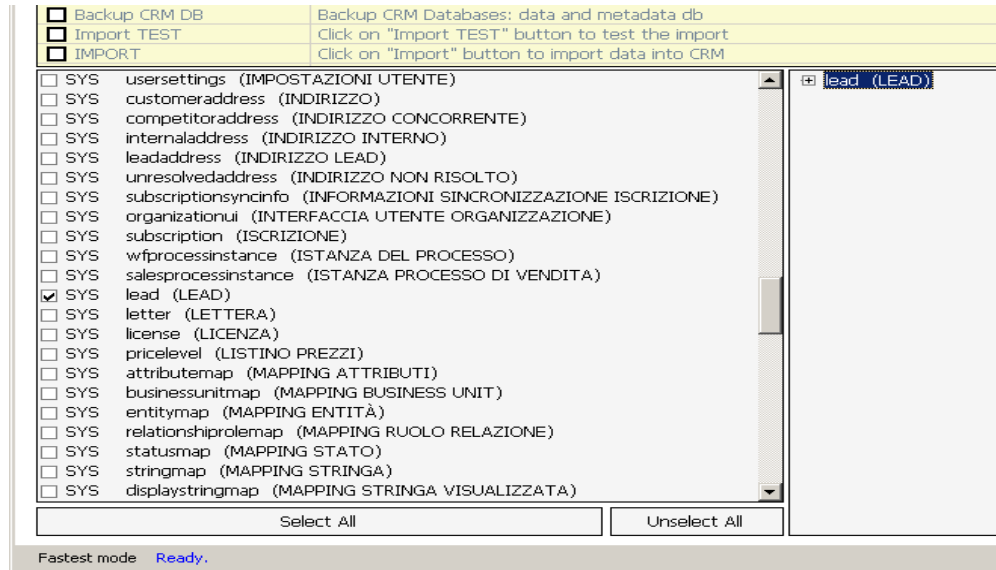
| | |
|---|---|
| Backup CRM DB | Backup CRM Databases: data and metadata db |
| Import TEST | Click on "Import TEST" button to test the import |
| IMPORT | Click on "Import" button to import data into CRM |

SYS usersettings (IMPOSTAZIONI UTENTE)
SYS customeraddress (INDIRIZZO)
SYS competitoraddress (INDIRIZZO CONCORRENTE)
SYS internaladdress (INDIRIZZO INTERNO)
SYS leadaddress (INDIRIZZO LEAD)
SYS unresolvedaddress (INDIRIZZO NON RISOLTO)
SYS subscriptionsyncinfo (INFORMAZIONI SINCRONIZZAZIONE ISCRIZIONE)
SYS organizationui (INTERFACCIA UTENTE ORGANIZZAZIONE)
SYS subscription (ISCRIZIONE)
SYS wfprocessinstance (ISTANZA DEL PROCESSO)
SYS salesprocessinstance (ISTANZA PROCESSO DI VENDITA)
SYS lead (LEAD)
SYS letter (LETTERA)
SYS license (LICENZA)
SYS pricelevel (LISTINO PREZZI)
SYS attributemap (MAPPING ATTRIBUTI)
SYS businessunitmap (MAPPING BUSINESS UNIT)
SYS entitymap (MAPPING ENTITÀ)
SYS relationshiprolemap (MAPPING RUOLO RELAZIONE)
SYS statusmap (MAPPING STATO)
SYS stringmap (MAPPING STRINGA)
SYS displaystringmap (MAPPING STRINGA VISUALIZZATA)

lead (LEAD)

Select All
Unselect All

Fastest mode Ready.